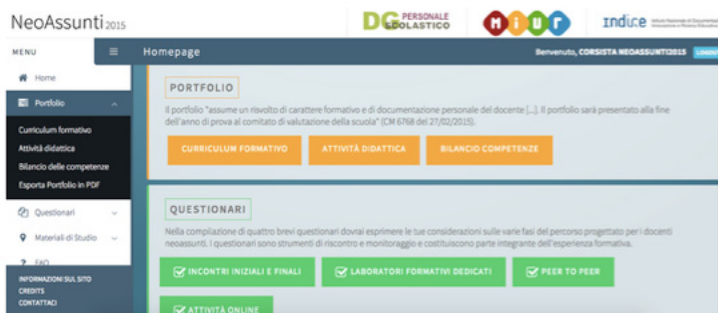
NeoAssunti 2015

DG PERSONALE SCOLASTICO

MIUR

Indire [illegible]

MENU

Homepage

Benvenuto, CORSISTA NEOASSUNTI2015

Home

Portfolio

Curriculum formativo

Attività didattica

Bilancio delle competenze

Esporta Portfolio in PDF

Questionari

Materiali di Studio

FAQ

INFORMAZIONI SUL SITO

CREDITS

CONTATTACI

PORTFOLIO

Il portfolio "assume un risvolto di carattere formativo e di documentazione personale del docente [...]. Il portfolio sarà presentato alla fine dell'anno di prova al comitato di valutazione della scuola" (CM 6768 del 27/02/2015).

CURRICULUM FORMATIVO

ATTIVITÀ DIDATTICA

BILANCIO COMPETENZE

QUESTIONARI

Nella compilazione di quattro brevi questionari dovrai esprimere le tue considerazioni sulle varie fasi del percorso progettato per i docenti neoassunti. I questionari sono strumenti di riscontro e monitoraggio e costituiscono parte integrante dell'esperienza formativa.

INCONTRI INIZIALI E FINALI

LABORATORI FORMATIVI DEDICATI

PEER TO PEER

ATTIVITÀ ONLINE